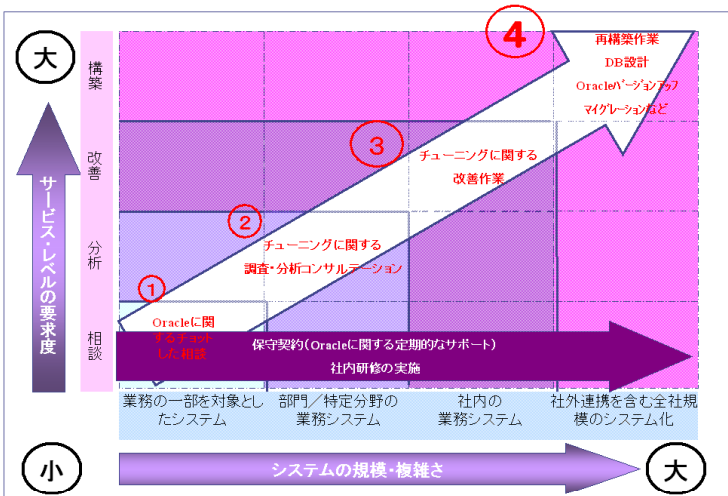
大

サービス・レベルの要求度

構築

改善

分析

相談

4

再構築作業
DB設計
Oracleバージョンアップ
マイグレーションなど

3

チューニングに関する
改善作業

2

チューニングに関する
調査・分析コンサルテーション

1

Oracleに関するちょっとした相談

保守契約（Oracleに関する定期的なサポート）
社内研修の実施

業務の一部を対象としたシステム

部門／特定分野の業務システム

社内の業務システム

社外連携を含む全社規模のシステム化

小

システムの規模・複雑さ

大